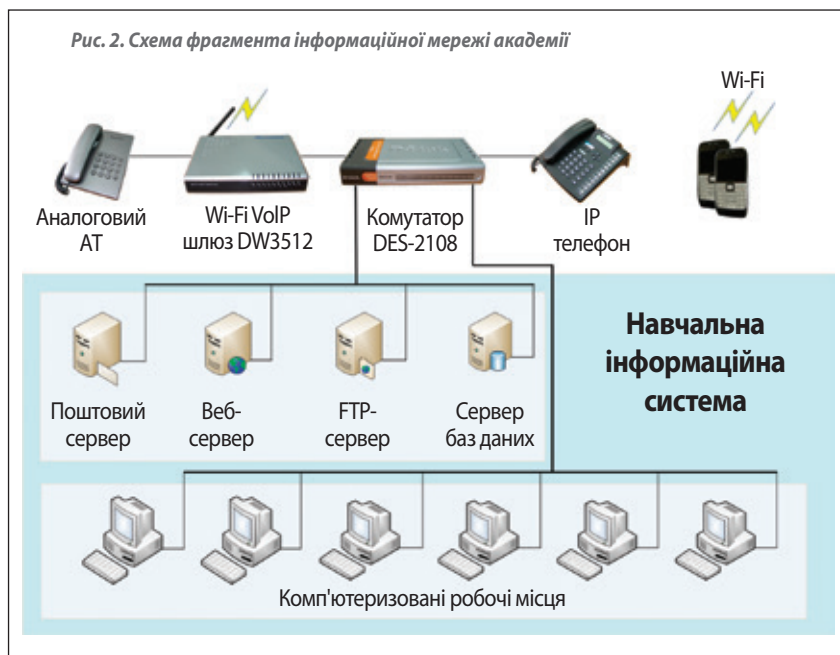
Рис. 2. Схема фрагмента інформаційної мережі академії

Wi-Fi

Аналоговий АТ

Wi-Fi VoIP шлюз DW3512

Комутатор DES-2108

IP телефон

Навчальна інформаційна система

Поштовий сервер

Веб-сервер

FTP-сервер

Сервер баз даних

Комп'ютеризовані робочі місця